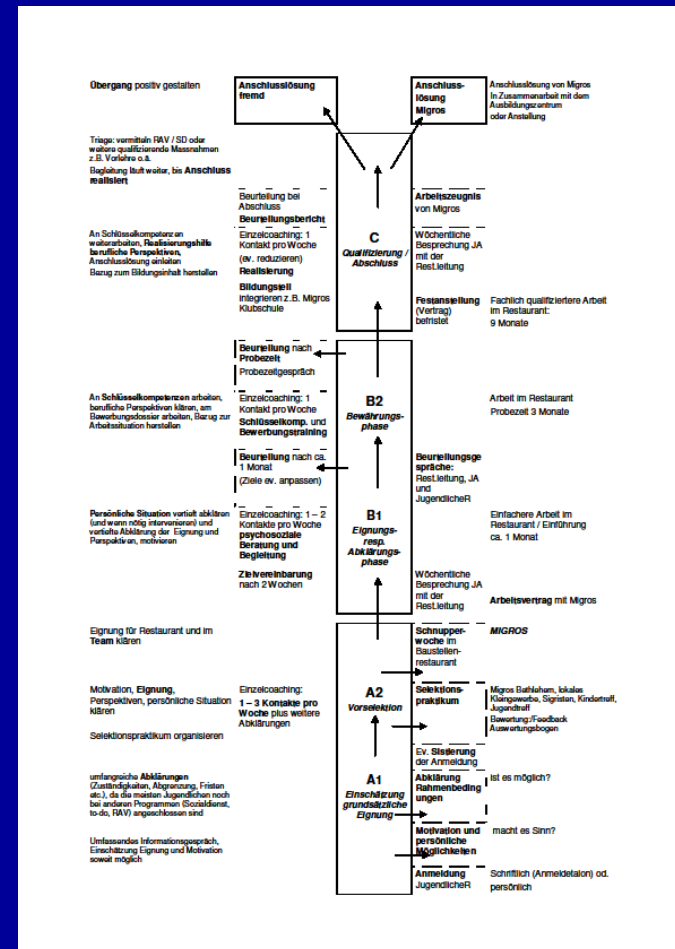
Übergang positiv gestalten

Anschlusslösung fremd

Anschlusslösung Migros

Anschlusslösung von Migros in Zusammenarbeit mit dem Ausbildungszentrum oder Anstellung

Triage: vermitteln RAV / SD oder weitere qualifizierende Massnahmen z.B. Vorlehre o.ä.

Begleitung läuft weiter, bis Anschluss realisiert

Beurteilung bei Abschluss
Beurteilungsbericht

Arbeitszeugnis von Migros

An Schlüsselkompetenzen weiterarbeiten, Realisierungshilfe berufliche Perspektiven, Anschlusslösung einleiten
Bezug zum Bildungsinhalt herstellen

Einzelcoaching: 1 Kontakt pro Woche (ev. reduzieren)
Realisierung
Bildungsteil integrieren z.B. Migros Klubschule

C
Qualifizierung / Abschluss

Wöchentliche Besprechung JA mit der Rest.leitung

Festanstellung (Vertrag) befristet

Fachlich qualifiziertere Arbeit im Restaurant:
9 Monate

Beurteilung nach Probezeit
Probezeitgespräch

An Schlüsselkompetenzen arbeiten, berufliche Perspektiven klären, am Bewerbungsdossier arbeiten, Bezug zur Arbeitssituation herstellen

Einzelcoaching: 1 Kontakt pro Woche
Schlüsselkomp. und Bewerbungstraining

B2
Bewährungsphase

Arbeit im Restaurant
Probezeit 3 Monate

Beurteilung nach ca. 1 Monat
(Ziele ev. anpassen)

Beurteilungsgespräche:
Rest.leitung, JA und JugendlicheR

Persönliche Situation vertieft abklären (und wenn nötig intervenieren) und vertiefte Abklärung der Eignung und Perspektiven, motivieren

Einzelcoaching: 1 – 2 Kontakte pro Woche
psychosoziale Beratung und Begleitung

B1
Eignungs- resp. Abklärungsphase

Einfachere Arbeit im Restaurant / Einführung ca. 1 Monat

Zielvereinbarung nach 2 Wochen

Wöchentliche Besprechung JA mit der Rest.leitung

Arbeitsvertrag mit Migros

Eignung für Restaurant und im Team klären

Schnupperwoche im Baustellenrestaurant

MIGROS

Motivation, Eignung, Perspektiven, persönliche Situation klären

Selektionspraktikum organisieren

Einzelcoaching:
1 – 3 Kontakte pro Woche plus weitere Abklärungen

A2
Vorselektion

Selektionspraktikum

Migros Bethlehem, lokales Kleingewerbe, Sigriswil, Kindertreff, Jugendtreff
Bewertung/Feedback Auswertungsbogen

Ev. Sistierung der Anmeldung

umfangreiche Abklärungen (Zuständigkeiten, Abgrenzung, Fristen etc.), da die meisten Jugendlichen noch bei anderen Programmen (Sozialdienst, to-do, RAV) angeschlossen sind

A1
Einschätzung grundsätzliche Eignung

Abklärung Rahmenbedingungen

ist es möglich?

Umfassendes Informationsgespräch, Einschätzung Eignung und Motivation soweit möglich

Motivation und persönliche Möglichkeiten

macht es Sinn?

Anmeldung JugendlicheR

Schriftlich (Anmeldetalon) od. persönlich